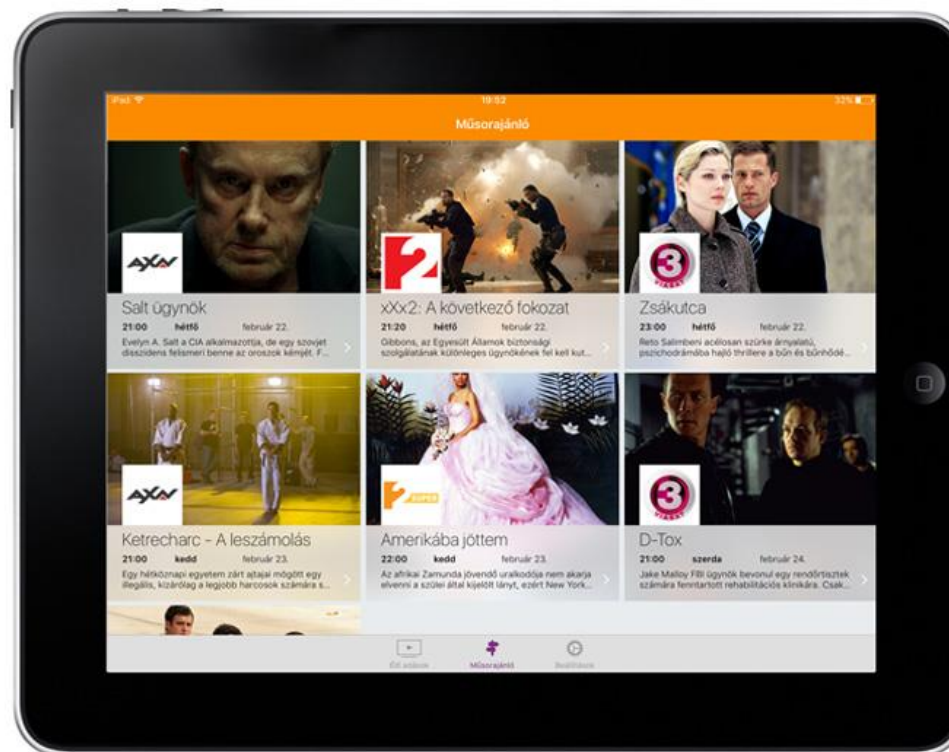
iPad
19:52
32%

Műsorajánló

AXN
Salt ügynök
21:00 hétfő február 22.
Evelyn A. Salt a CIA alkalmazottja, de egy szovjet disszidens felismeri benne az oroszok kémjét. F...

2
xXx2: A következő fokozat
21:20 hétfő február 22.
Gibbons, az Egyesült Államok biztonsági szolgálatának különleges ügynökének fel kell kut...

3
Zsákutca
23:00 hétfő február 22.
Reto Salimbeni acélosan szürke árnyalatú, pszichodrámába hajló thrillere a bűn és bűnhődé...

AXN
Ketrecharc - A leszámolás
21:00 kedd február 23.
Egy hétköznapi egyetem zárt ajtajai mögött egy illegális, kizárólag a legjobb harcosok számára s...

2 SUPER
Amerikába jöttem
22:00 kedd február 23.
Az afrikai Zamunda jövendő uralkodója nem akarja elvenni a szülei által kijelölt lányt, ezért New York...

3
D-Tox
21:00 szerda február 24.
Jake Malloy FBI ügynök bevonul egy rendőrtisztek számára fenntartott rehabilitációs klinikára. Csak...

Élő adások
Műsorajánló
Beállítások